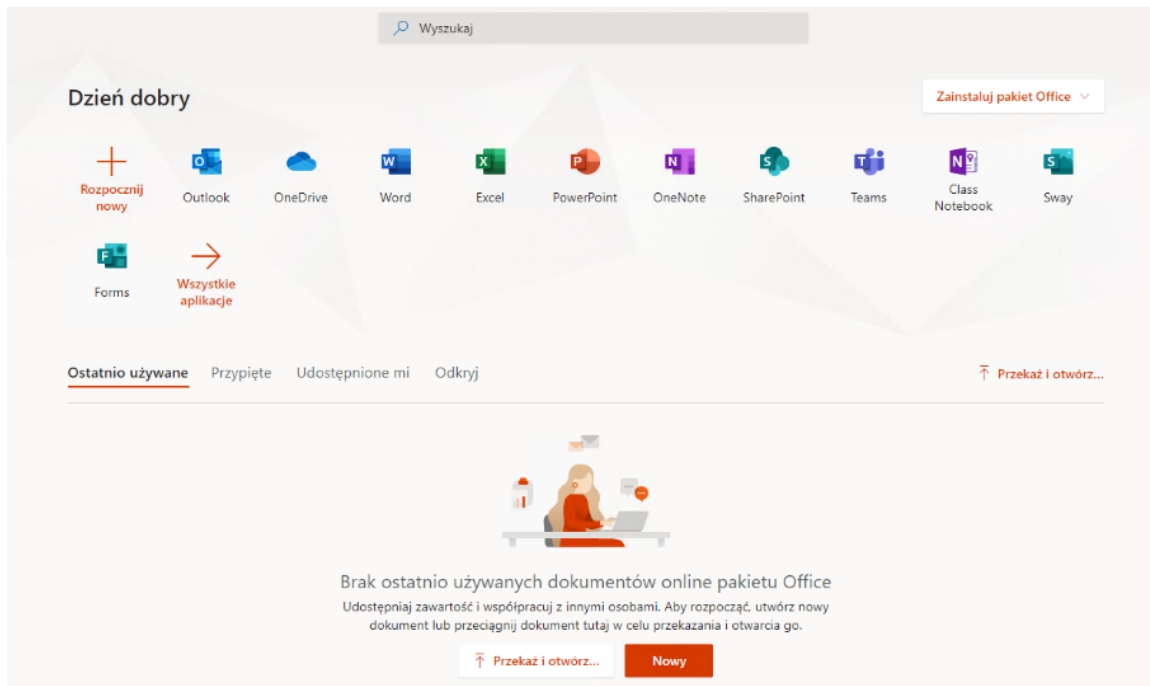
Wyszukaj

Dzień dobry

Zainstaluj pakiet Office

Rozpocznij nowy

Outlook

OneDrive

Word

Excel

PowerPoint

OneNote

SharePoint

Teams

Class Notebook

Sway

Forms

Wszystkie aplikacje

Ostatnio używane Przypięte Udostępnione mi Odkryj

Przekaż i otwórz...

Brak ostatnio używanych dokumentów online pakietu Office

Udostępniaj zawartość i współpracuj z innymi osobami. Aby rozpocząć, utwórz nowy dokument lub przeciągnij dokument tutaj w celu przekazania i otwarcia go.

Przekaż i otwórz...

Nowy